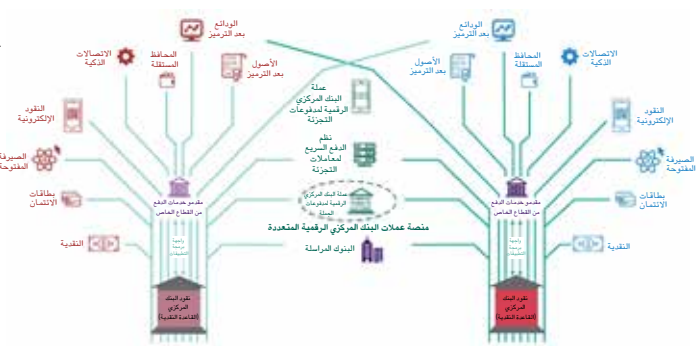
الودائع بعد الترميز

الودائع بعد الترميز

الاتصالات الذكية

المحافظ المستقلة

الأصول بعد الترميز

الأصول بعد الترميز

المحافظ المستقلة

الاتصالات الذكية

عملة البنك المركزي الرقمية لمدفوعات التجزئة

النقود الإلكترونية

النقود الإلكترونية

نظم الدفع السريع لمعاملات التجزئة

الصيرفة المفتوحة

الصيرفة المفتوحة

عملة البنك المركزي الرقمية لمدفوعات الجملة

بطاقات الائتمان

مقدمو خدمات الدفع من القطاع الخاص

مقدمو خدمات الدفع من القطاع الخاص

بطاقات الائتمان

منصة عملات البنك المركزي الرقمية المتعددة

النقدية

البنوك المراسلة

النقدية

نقود البنك المركزي (القاعدة النقدية)

نقود البنك المركزي (القاعدة النقدية)